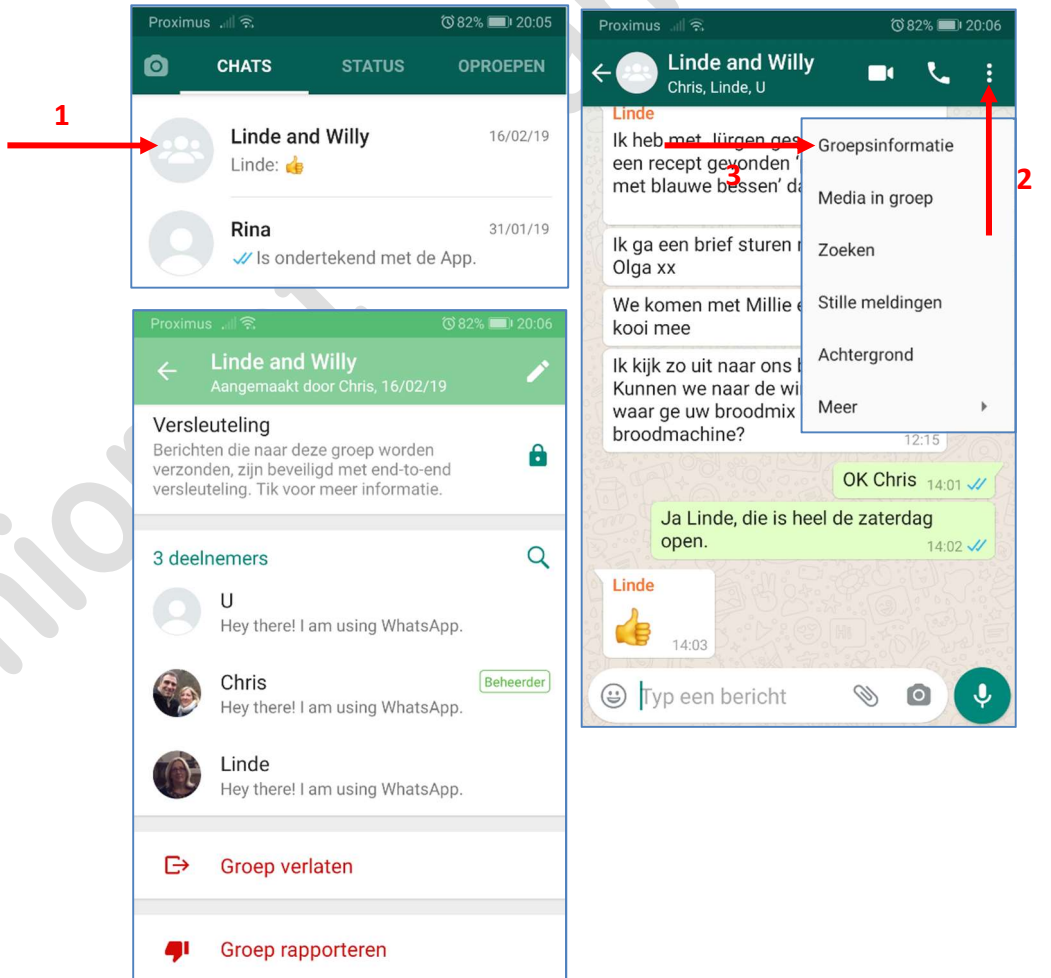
Proximus 82% 20:05

CHATS STATUS OPROEPEN

1

Linde and Willy 16/02/19
Linde: 👍

Rina 31/01/19
Is ondertekend met de App.

Proximus 82% 20:06

Linde and Willy
Aangemaakt door Chris, 16/02/19

Versleuteling
Berichten die naar deze groep worden verzonden, zijn beveiligd met end-to-end versleuteling. Tik voor meer informatie.

3 deelnemers

U
Hey there! I am using WhatsApp.

Chris
Hey there! I am using WhatsApp.
Beheerder

Linde
Hey there! I am using WhatsApp.

Groep verlaten

Groep rapporteren

Proximus 82% 20:06

Linde and Willy
Chris, Linde, U

Linde
Ik heb met Jürgen ges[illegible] een recept gevonden '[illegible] met blauwe bessen' da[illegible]

Groepsinformatie
Media in groep
Zoeken
Stille meldingen
Achtergrond
Meer

3

2

Ik ga een brief sturen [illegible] Olga xx

We komen met Millie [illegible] kooi mee

Ik kijk zo uit naar ons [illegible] Kunnen we naar de wi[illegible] waar ge uw broodmix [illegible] broodmachine? 12:15

OK Chris 14:01

Ja Linde, die is heel de zaterdag open. 14:02

Linde
👍 14:03

Typ een bericht